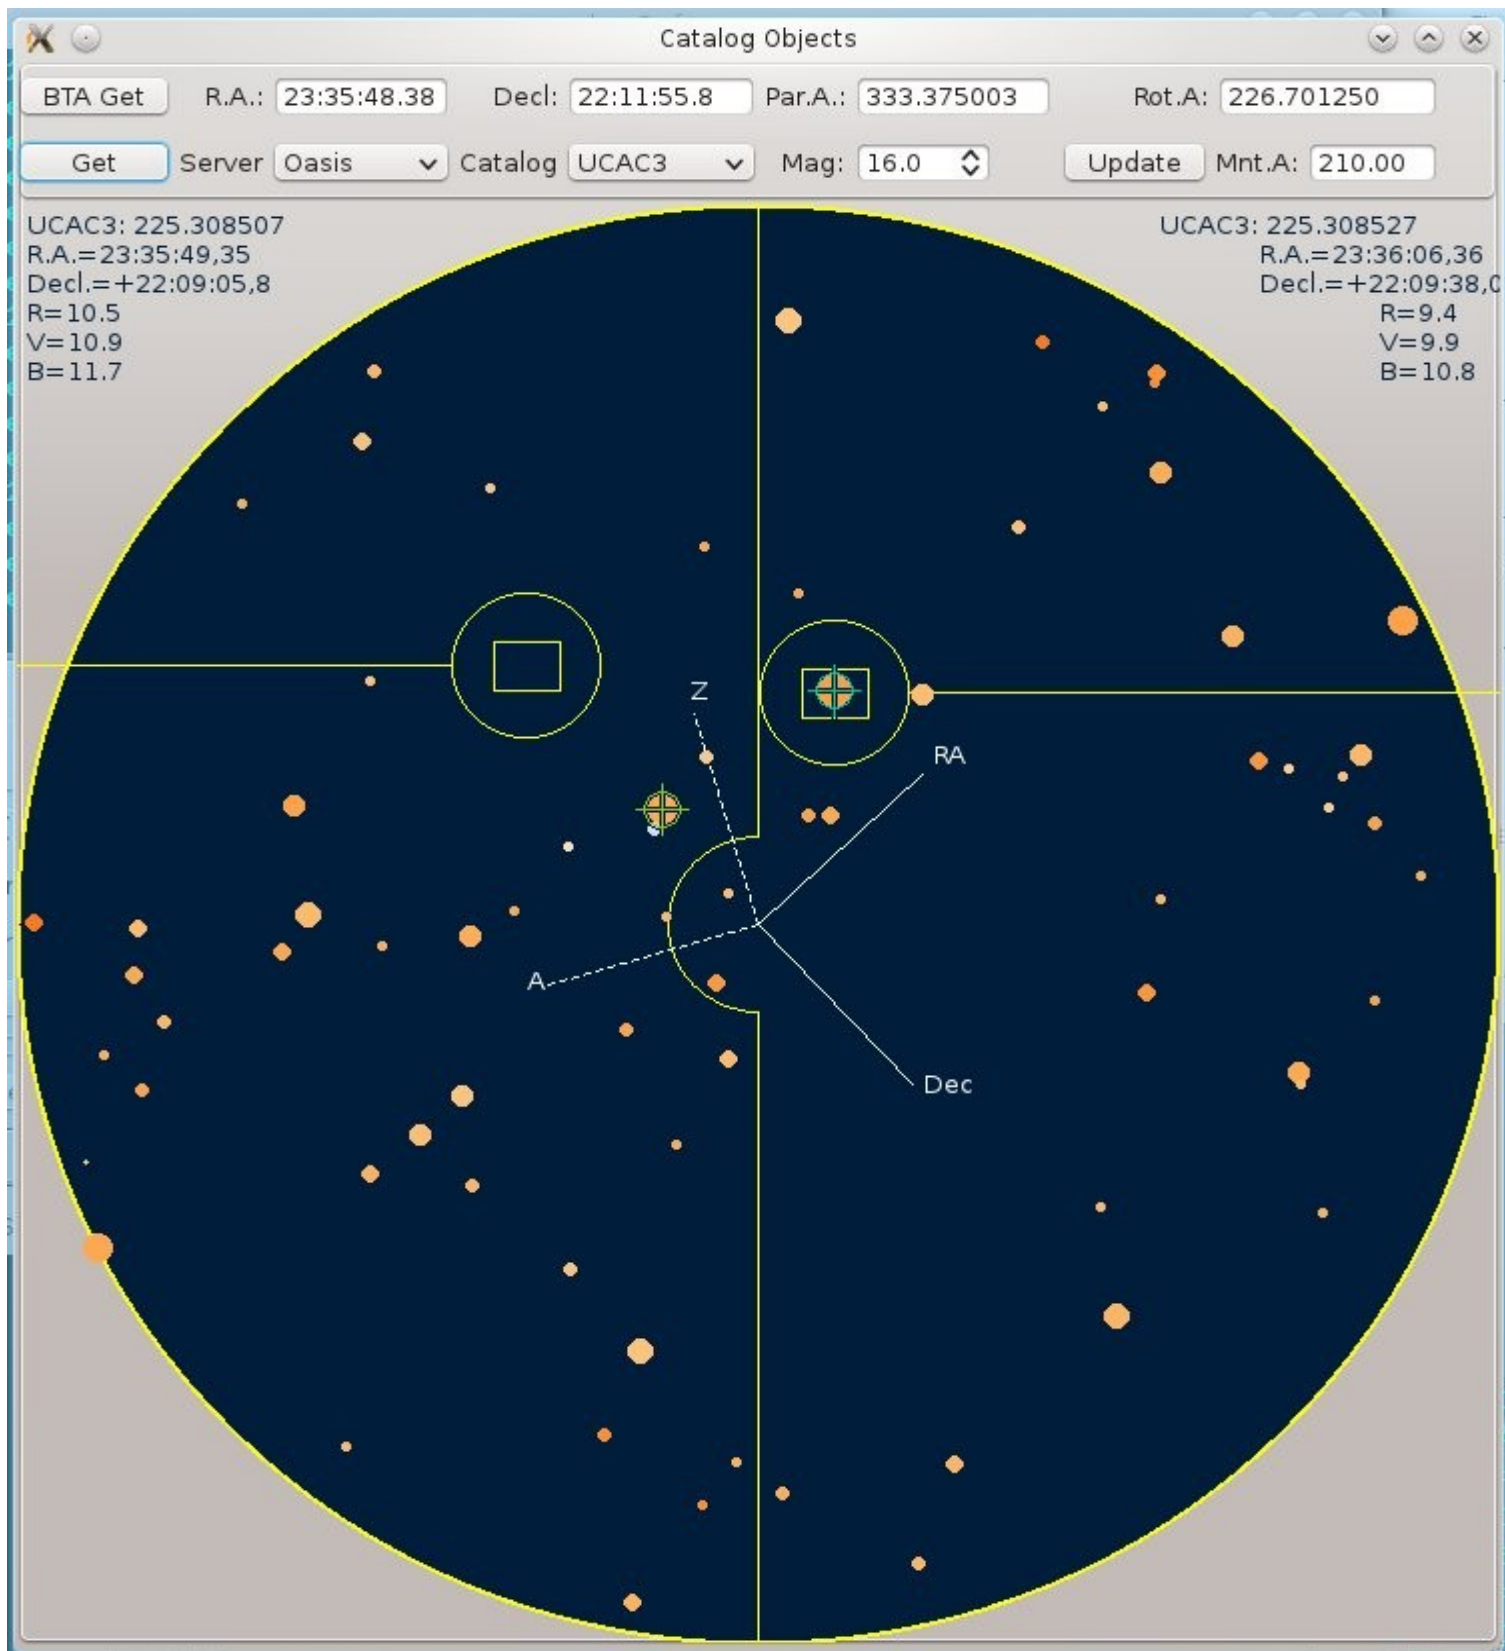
Catalog Objects

BTA Get R.A.: 23:35:48.38 Decl: 22:11:55.8 Par.A.: 333.375003 Rot.A: 226.701250

Get Server Oasis Catalog UCAC3 Mag: 16.0 Update Mnt.A: 210.00

UCAC3: 225.308507
R.A.=23:35:49,35
Decl.=+22:09:05,8
R=10.5
V=10.9
B=11.7

UCAC3: 225.308527
R.A.=23:36:06,36
Decl.=+22:09:38,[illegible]
R=9.4
V=9.9
B=10.8

Z
RA
A
Dec